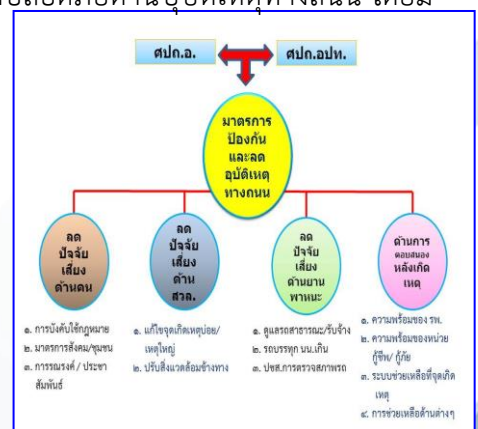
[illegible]

ศปถ.อ.

ศปถ.อปท.

มาตรการป้องกันและลดอุบัติเหตุทางถนน

ลดปัจจัยเสี่ยงด้านคน

๑. การบังคับใช้กฎหมาย
๒. มาตรการสังคม/ชุมชน
๓. การรณรงค์ / ประชาสัมพันธ์

ลดปัจจัยเสี่ยงด้านสวล.

๑. แก้ไขจุดเกิดเหตุบ่อย/เหตุใหญ่
๒. ปรับสิ่งแวดล้อมข้างทาง

ลดปัจจัยเสี่ยงด้านยานพาหนะ

๑. ดูแลรถสาธารณะ/รับจ้าง
๒. รถบรรทุก นน.เกิน
๓. ปชส.การตรวจสภาพรถ

ด้านการตอบสนองหลังเกิดเหตุ

๑. ความพร้อมของ รพ.
๒. ความพร้อมของหน่วยกู้ชีพ/ กู้ภัย
๓. ระบบช่วยเหลือที่จุดเกิดเหตุ
๔. การช่วยเหลือด้านต่างๆ